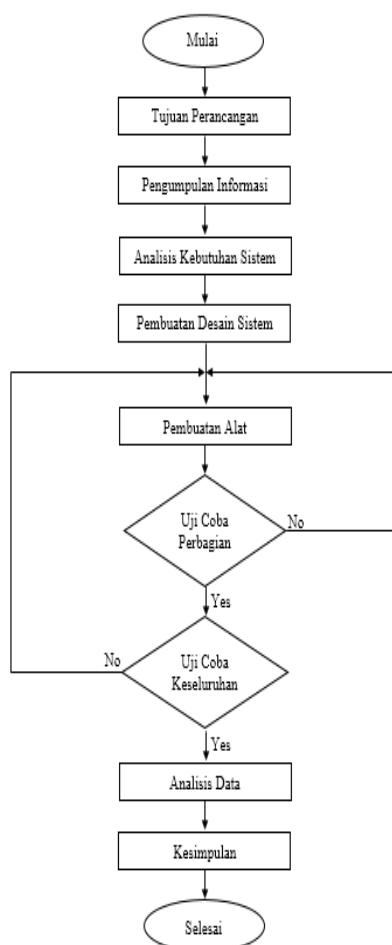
Mulai

Tujuan Perancangan

Pengumpulan Informasi

Analisis Kebutuhan Sistem

Pembuatan Desain Sistem

Pembuatan Alat

Uji Coba Perbagian

No

Yes

No

Uji Coba Keseluruhan

Yes

Analisis Data

Kesimpulan

Selesai